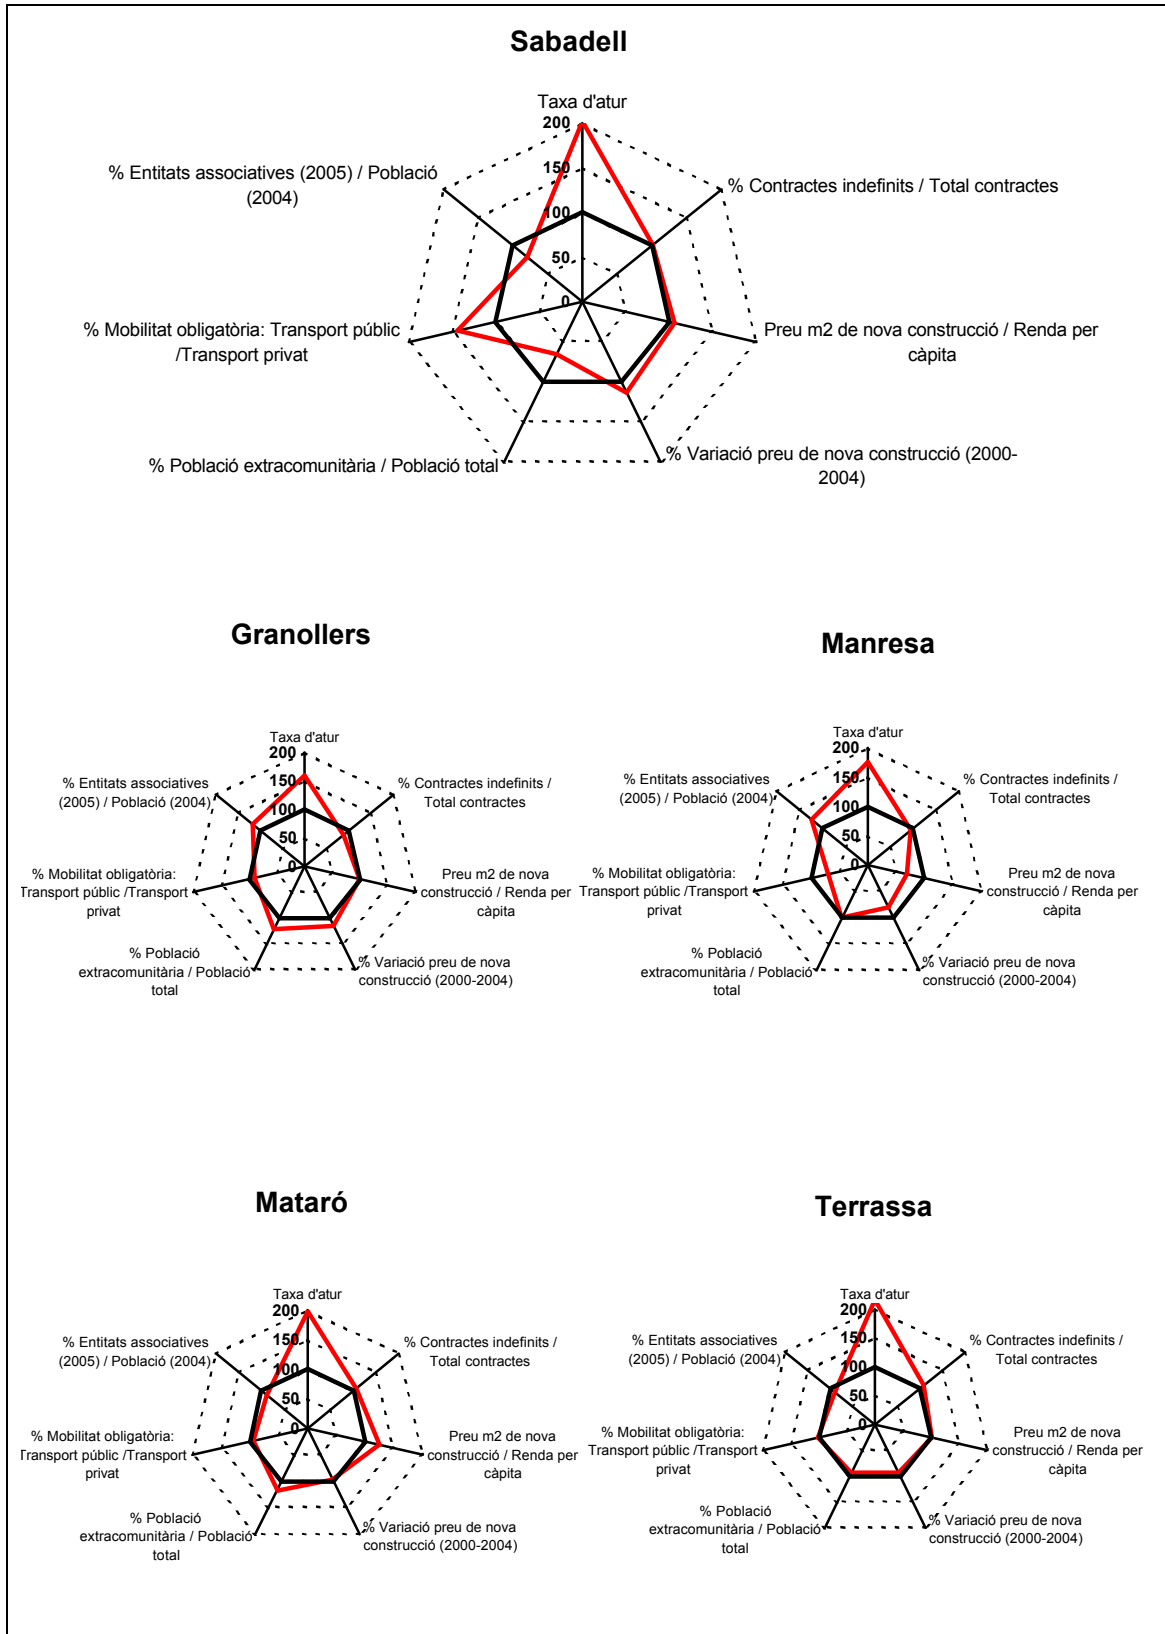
Sabadell

Taxa d'atur
200
150
100
50
0
% Contractes indefinits / Total contractes
Preu m2 de nova construcció / Renda per càpita
% Variació preu de nova construcció (2000-2004)
% Població extracomunitària / Població total
% Mobilitat obligatòria: Transport públic /Transport privat
% Entitats associatives (2005) / Població (2004)

Granollers

Taxa d'atur
200
150
100
50
0
% Contractes indefinits / Total contractes
Preu m2 de nova construcció / Renda per càpita
% Variació preu de nova construcció (2000-2004)
% Població extracomunitària / Població total
% Mobilitat obligatòria: Transport públic /Transport privat
% Entitats associatives (2005) / Població (2004)

Manresa

Taxa d'atur
200
150
100
50
0
% Contractes indefinits / Total contractes
Preu m2 de nova construcció / Renda per càpita
% Variació preu de nova construcció (2000-2004)
% Població extracomunitària / Població total
% Mobilitat obligatòria: Transport públic /Transport privat
% Entitats associatives (2005) / Població (2004)

Mataró

Taxa d'atur
200
150
100
50
0
% Contractes indefinits / Total contractes
Preu m2 de nova construcció / Renda per càpita
% Variació preu de nova construcció (2000-2004)
% Població extracomunitària / Població total
% Mobilitat obligatòria: Transport públic /Transport privat
% Entitats associatives (2005) / Població (2004)

Terrassa

Taxa d'atur
200
150
100
50
0
% Contractes indefinits / Total contractes
Preu m2 de nova construcció / Renda per càpita
% Variació preu de nova construcció (2000-2004)
% Població extracomunitària / Població total
% Mobilitat obligatòria: Transport públic /Transport privat
% Entitats associatives (2005) / Població (2004)